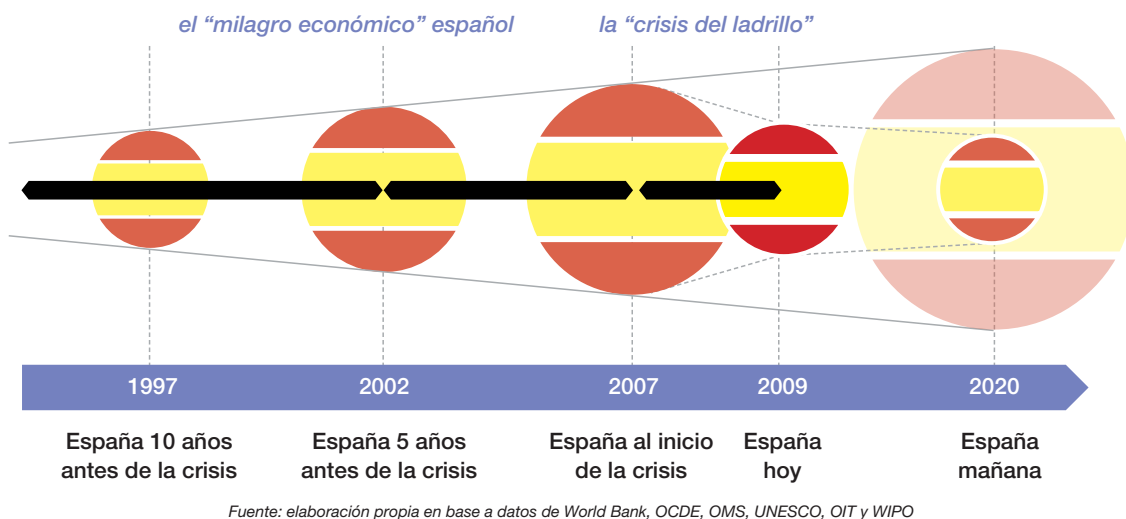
el “milagro económico” español

la “crisis del ladrillo”

1997
2002
2007
2009
2020

España 10 años antes de la crisis

España 5 años antes de la crisis

España al inicio de la crisis

España hoy

España mañana

Fuente: elaboración propia en base a datos de World Bank, OCDE, OMS, UNESCO, OIT y WIPO